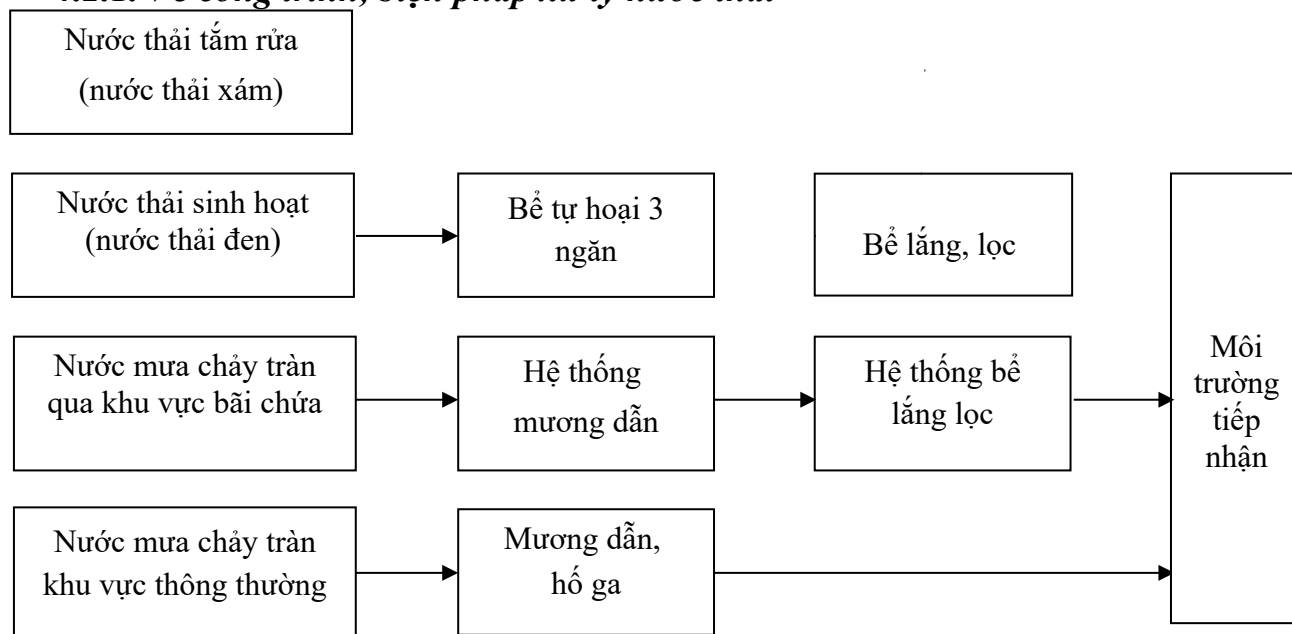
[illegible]

Nước thải tắm rửa (nước thải xám)

Nước thải sinh hoạt (nước thải đen)

Bể tự hoại 3 ngăn

Bể lắng, lọc

Nước mưa chảy tràn qua khu vực bãi chứa

Hệ thống mương dẫn

Hệ thống bể lắng lọc

Môi trường tiếp nhận

Nước mưa chảy tràn khu vực thông thường

Mương dẫn, hố ga